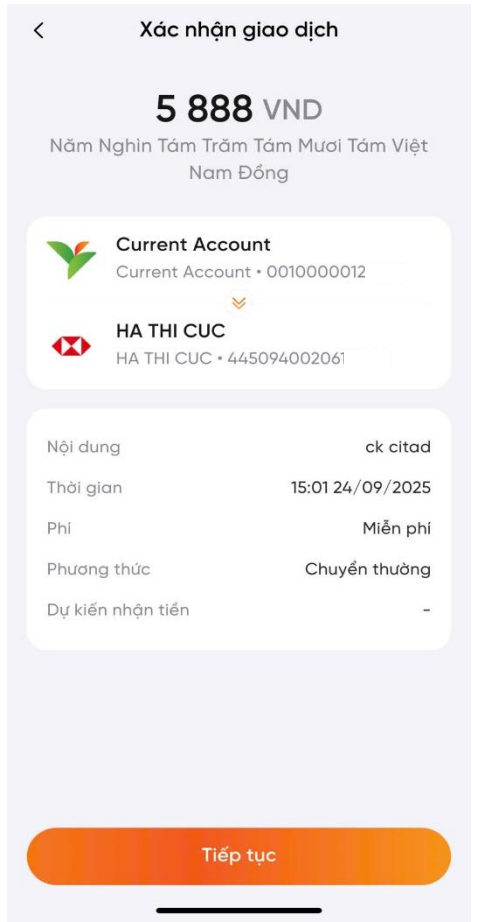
Xác nhận giao dịch

5 888 VND

Năm Nghìn Tám Trăm Tám Mươi Tám Việt Nam Đồng

Current Account
Current Account • 0010000012

HA THI CUC
HA THI CUC • 445094002061

| | |
|---|---|
| Nội dung | ck citad |
| Thời gian | 15:01 24/09/2025 |
| Phí | Miễn phí |
| Phương thức | Chuyển thường |
| Dự kiến nhận tiền | - |

Tiếp tục